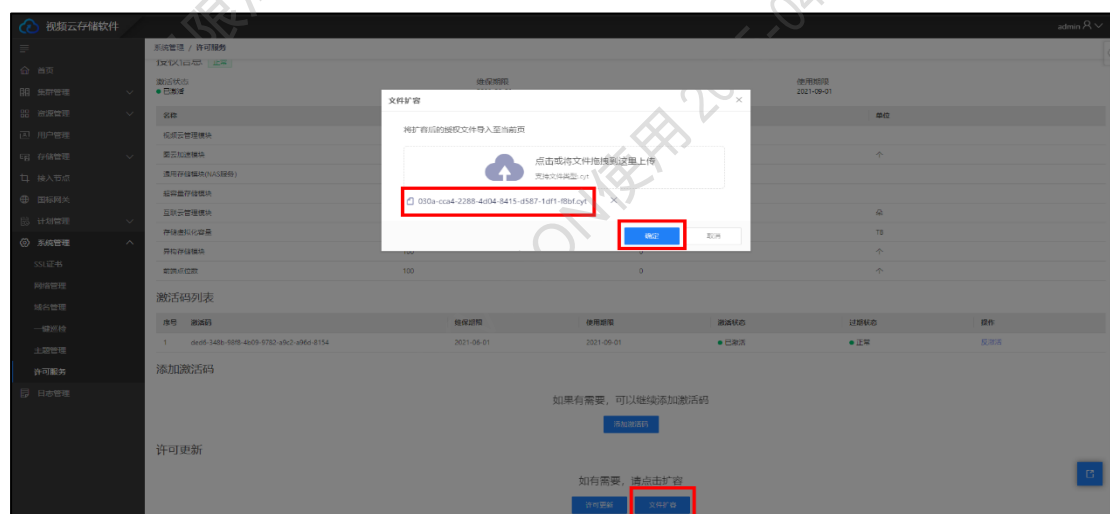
视频云存储软件

admin

首页
集群管理
资源管理
用户管理
存储管理
接入节点
国标网关
计划管理
系统管理
SSL证书
网络管理
域名管理
一键巡检
主题管理
许可服务
日志管理

系统管理 / 许可服务

授权信息 正常

激活状态
● 已激活

维保期限

使用期限
2021-09-01

名称
单位

视频云管理模块
云加速模块
通用存储模块(NAS服务)
视频云存储模块
互联云存储模块
存储虚拟化容量
异构存储模块
前端点位数

个
路
TB
个
个

100
0
100
0

文件扩容

将扩容后的授权文件导入至当前页

点击或将文件拖拽到这里上传

支持文件类型: .cyt

030a-cca4-2288-4d04-8415-d587-1df1-f8bf.cyt

确定
取消

激活码列表

| 序号 | 激活码 | 维保期限 | 使用期限 | 激活状态 | 过期状态 | 操作 |
|---|---|---|---|---|---|---|
| 1 | dec68-348b-88f8-4b09-9782-a9c2-a96d-8154 | 2021-06-01 | 2021-09-01 | ● 已激活 | ● 正常 | 反激活 |

添加激活码

如果有需要，可以继续添加激活码

添加激活码

许可更新

如有需要，请点击扩容

许可更新
文件扩容